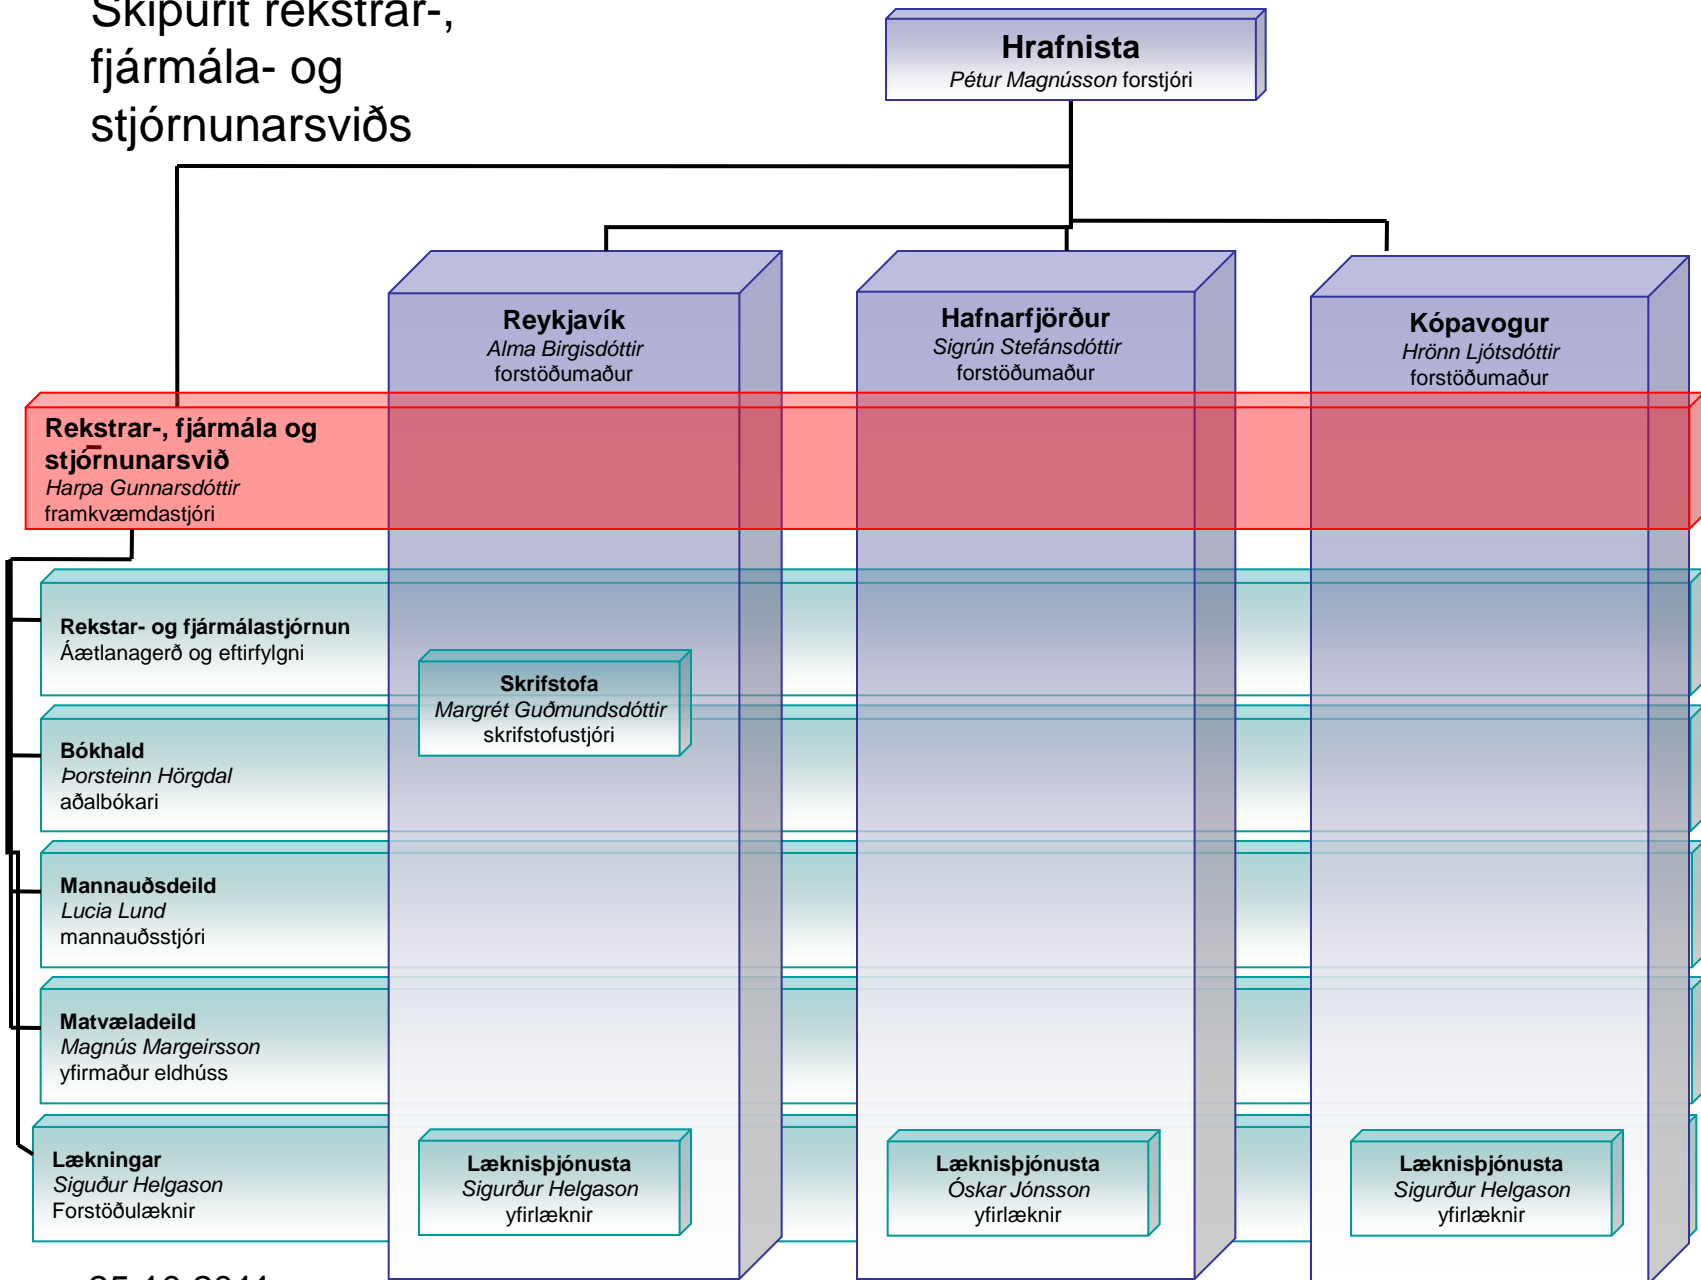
Skipurit rekstrar-, fjármála- og stjórnunarsviðs

**Hrafnista**
*Pétur Magnússon* forstjóri

**Reykjavík**
*Alma Birgisdóttir*
forstöðumaður

**Hafnarfjörður**
*Sigrún Stefánsdóttir*
forstöðumaður

**Kópavogur**
*Hrönn Ljótsdóttir*
forstöðumaður

**Rekstrar-, fjármála og stjórnunarsvið**
*Harpa Gunnarsdóttir*
framkvæmdastjóri

**Rekstrar- og fjármálastjórnun**
Áætlanagerð og eftirfylgni

**Skrifstofa**
*Margrét Guðmundsdóttir*
skrifstofustjóri

**Bókhald**
*Þorsteinn Hörgdal*
aðalbókari

**Mannauðsdeild**
*Lucia Lund*
mannauðsstjóri

**Matvæladeild**
*Magnús Margeirsson*
yfirmaður eldhúss

**Lækningar**
*Siguður Helgason*
Forstöðulæknir

**Læknisþjónusta**
*Sigurður Helgason*
yfirlæknir

**Læknisþjónusta**
*Óskar Jónsson*
yfirlæknir

**Læknisþjónusta**
*Sigurður Helgason*
yfirlæknir

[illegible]